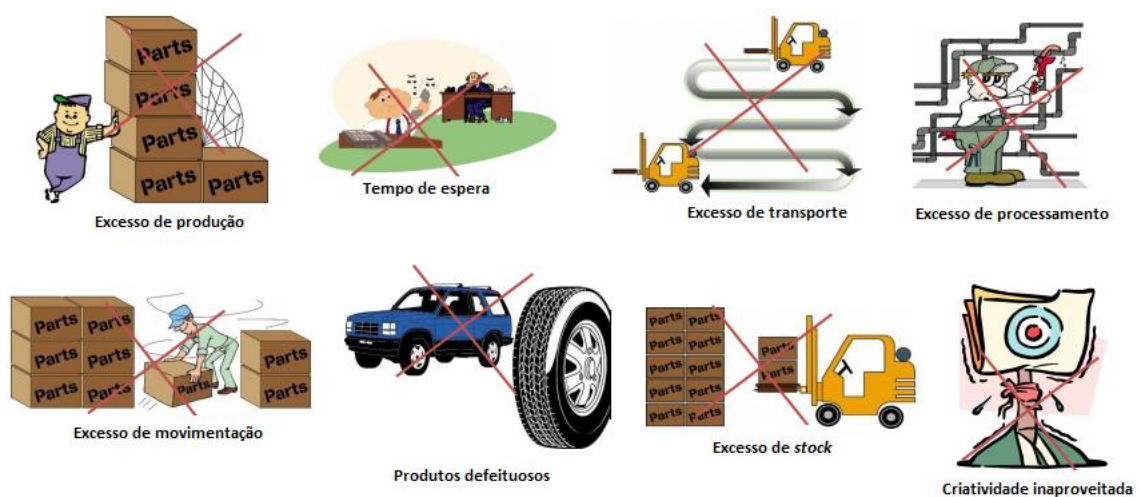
Parts
Parts
Parts
Parts
Parts
Excesso de produção

Tempo de espera

Excesso de transporte

Excesso de processamento

Parts
Parts
Parts
Parts
Parts
Parts
Parts
Parts
Excesso de movimentação

Produtos defeituosos

Parts
Parts
Parts
Parts
Parts
Parts
Parts
Parts
Parts
Parts
Parts
Parts
Excesso de *stock*

Criatividade inaproveitada